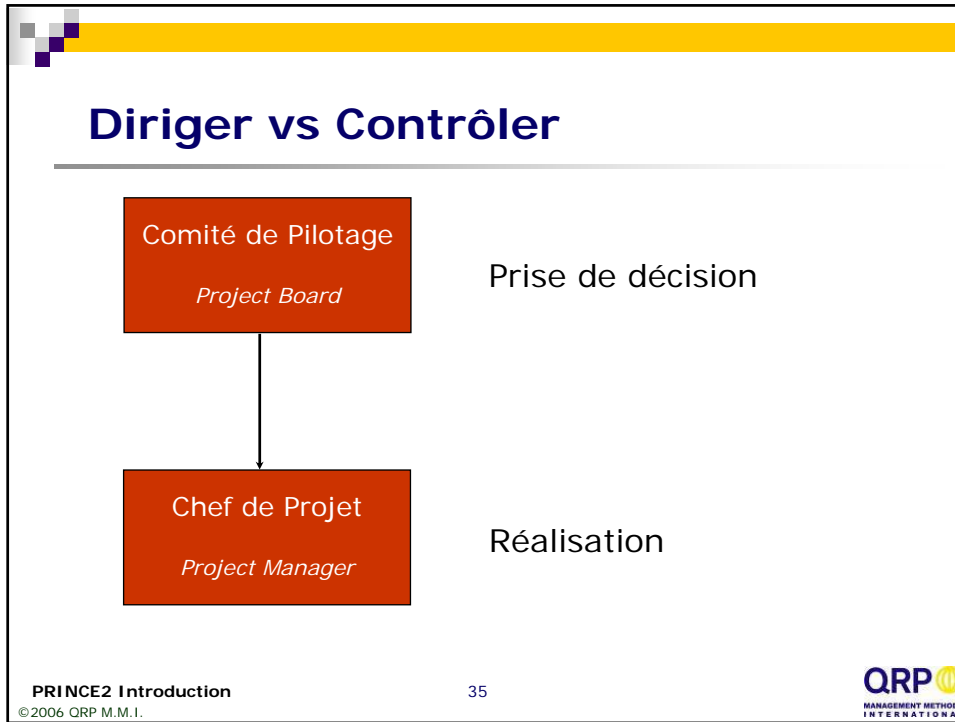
Diriger vs Contrôler

Comité de Pilotage

*Project Board*

Prise de décision

Chef de Projet

*Project Manager*

Réalisation

PRINCE2 Introduction

35

©2006 QRP M.M.I.

QRP

MANAGEMENT METHOD INTERNATIONA